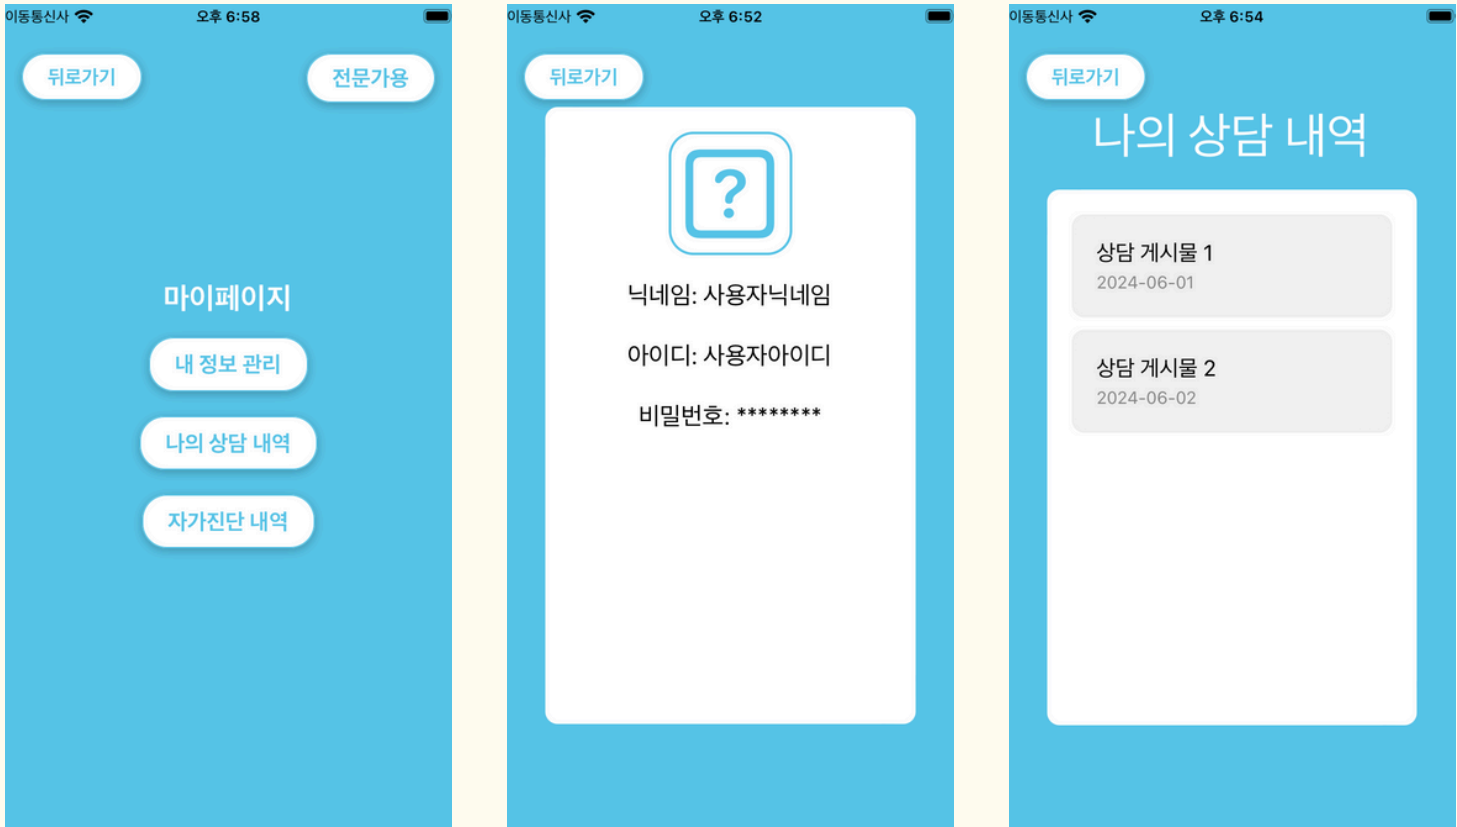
이동통신사 오후 6:58

뒤로가기

전문가용

마이페이지

내 정보 관리

나의 상담 내역

자가진단 내역

이동통신사 오후 6:52

뒤로가기

?

닉네임: 사용자닉네임

아이디: 사용자아이디

비밀번호: ********

이동통신사 오후 6:54

뒤로가기

나의 상담 내역

상담 게시물 1
2024-06-01

상담 게시물 2
2024-06-02